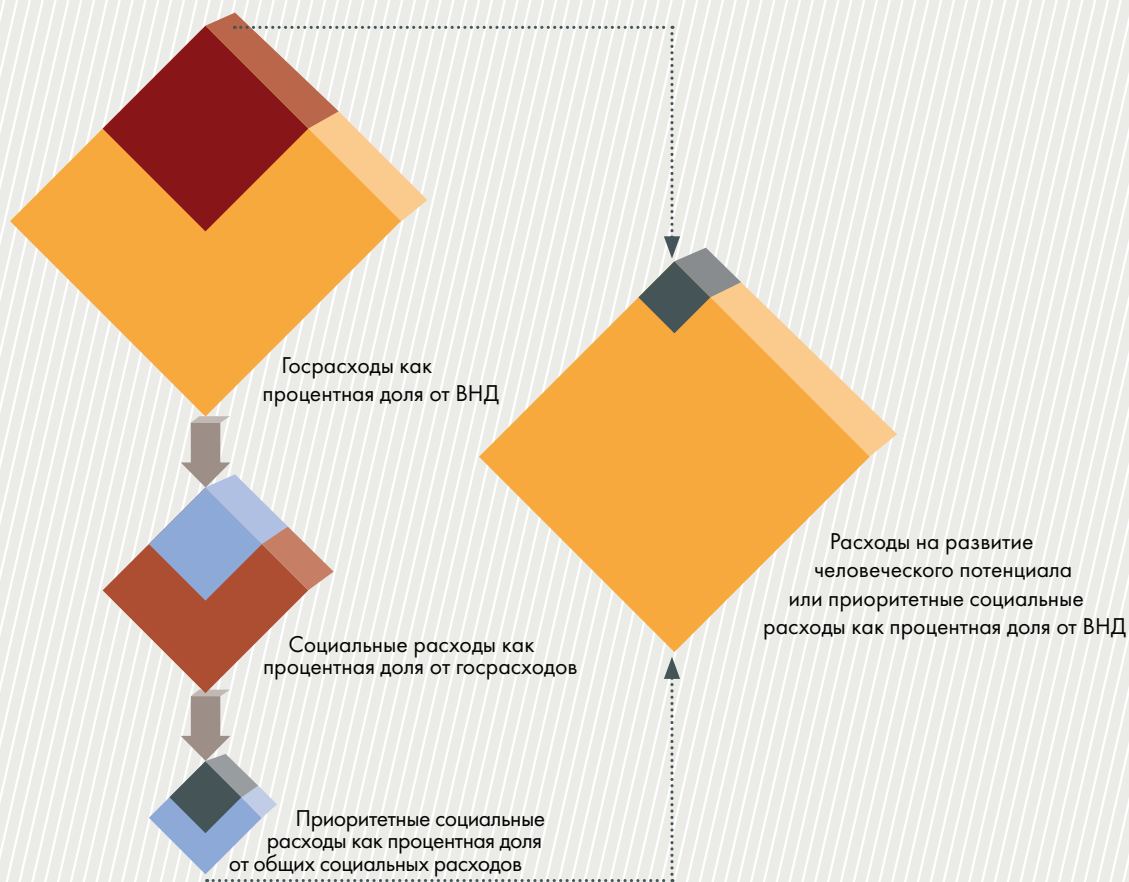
Госрасходы как процентная доля от ВНД

Социальные расходы как процентная доля от госрасходов

Приоритетные социальные расходы как процентная доля от общих социальных расходов

Расходы на развитие человеческого потенциала или приоритетные социальные расходы как процентная доля от ВНД